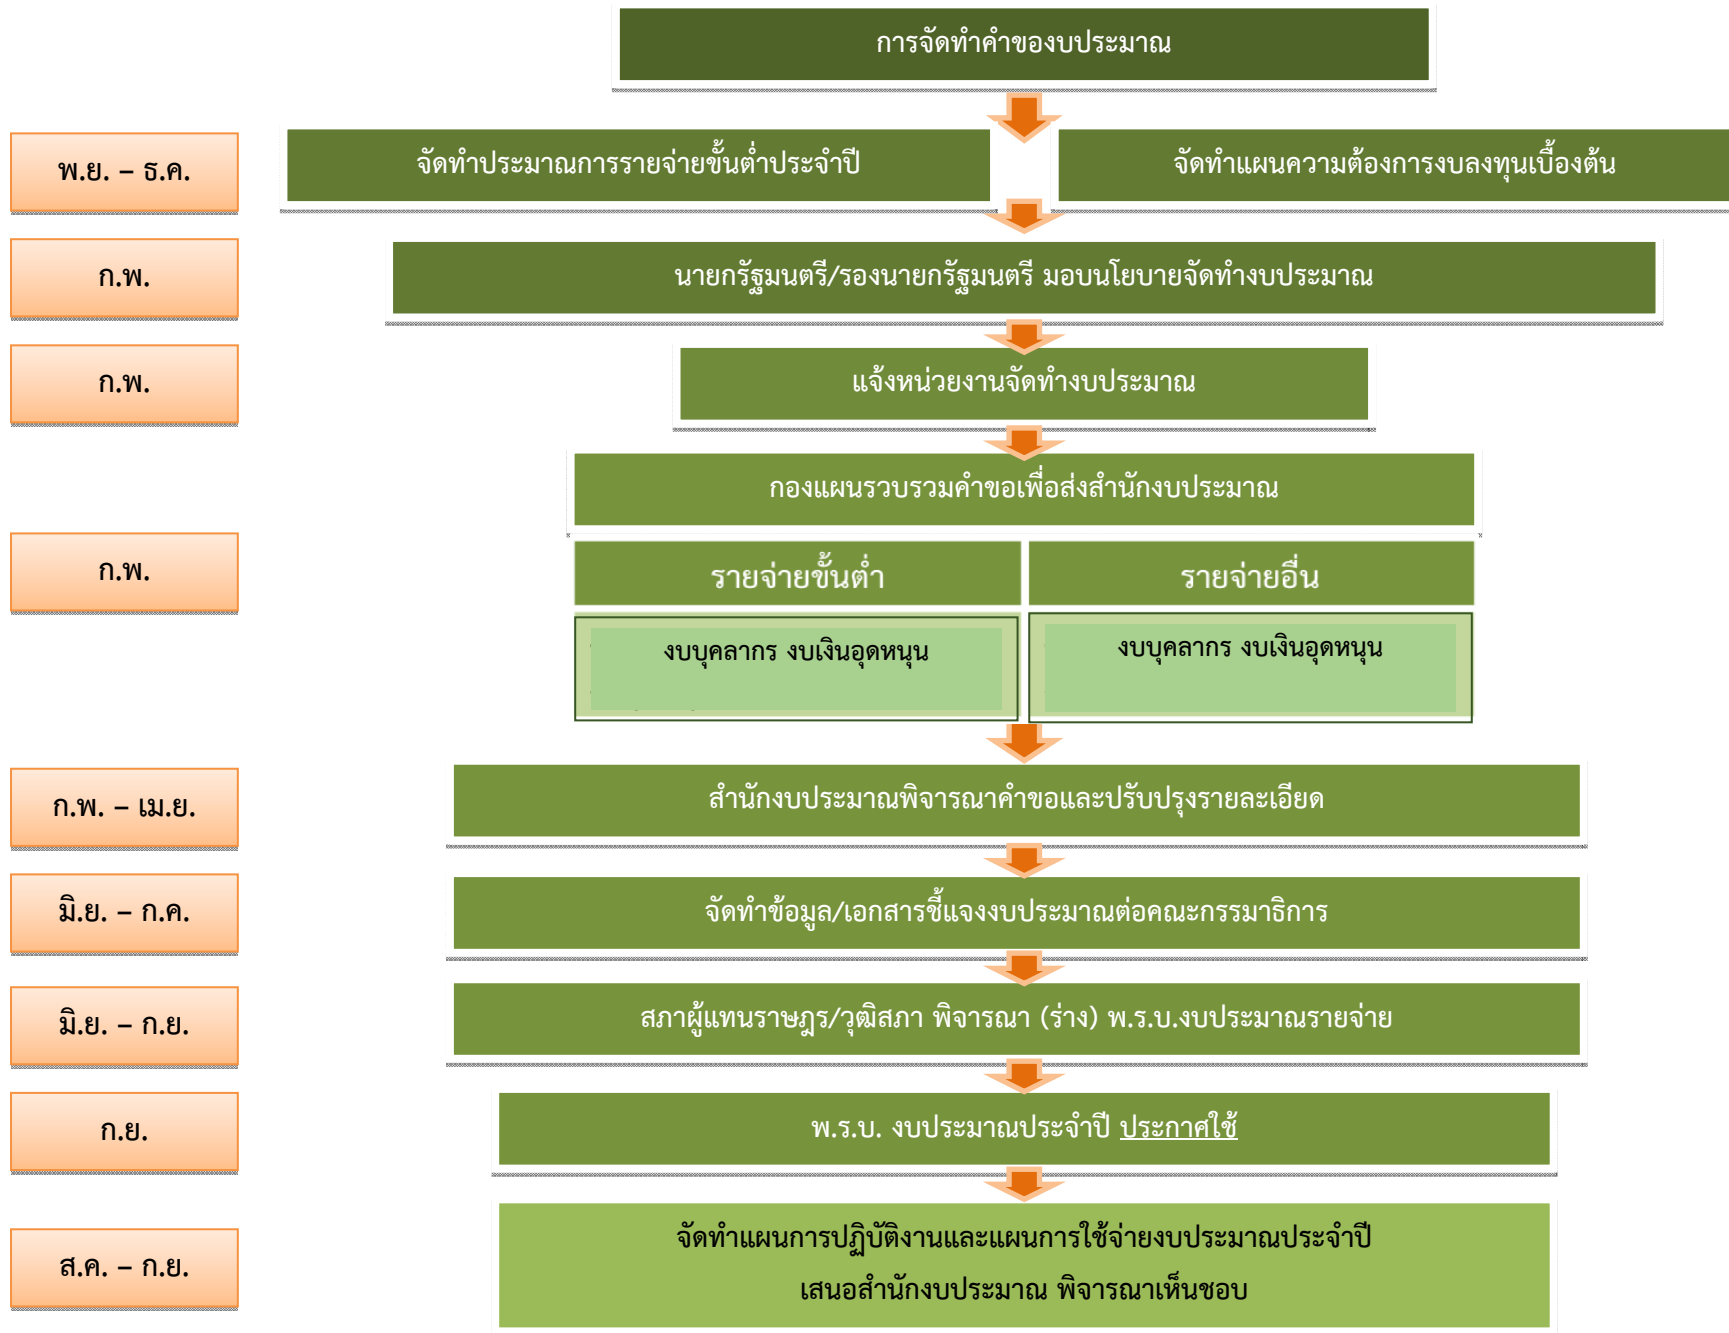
การจัดทำคำของบประมาณ

พ.ย. – ธ.ค.

จัดทำประมาณการรายจ่ายขั้นต่ำประจำปี

จัดทำแผนความต้องการงบลงทุนเบื้องต้น

ก.พ.

นายกรัฐมนตรี/รองนายกรัฐมนตรี มอบนโยบายจัดทำงบประมาณ

ก.พ.

แจ้งหน่วยงานจัดทำงบประมาณ

กองแผนรวบรวมคำขอเพื่อส่งสำนักงบประมาณ

ก.พ.

รายจ่ายขั้นต่ำ

รายจ่ายอื่น

งบบุคลากร งบเงินอุดหนุน

งบบุคลากร งบเงินอุดหนุน

ก.พ. – เม.ย.

สำนักงบประมาณพิจารณาคำขอและปรับปรุงรายละเอียด

มิ.ย. – ก.ค.

จัดทำข้อมูล/เอกสารชี้แจงงบประมาณต่อคณะกรรมาธิการ

มิ.ย. – ก.ย.

สภาผู้แทนราษฎร/วุฒิสภา พิจารณา (ร่าง) พ.ร.บ.งบประมาณรายจ่าย

ก.ย.

พ.ร.บ. งบประมาณประจำปี ประกาศใช้

ส.ค. – ก.ย.

จัดทำแผนการปฏิบัติงานและแผนการใช้จ่ายงบประมาณประจำปี
เสนอสำนักงบประมาณ พิจารณาเห็นชอบ